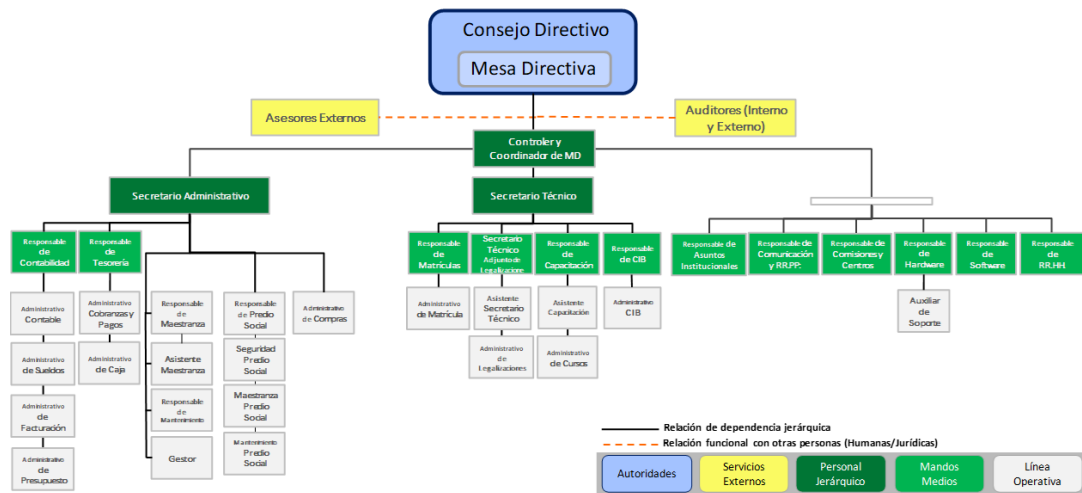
Consejo Directivo

Mesa Directiva

Asesores Externos

Auditores (Interno y Externo)

Controler y Coordinador de MD

Secretario Administrativo

Secretario Técnico

Responsable de Contabilidad

Responsable de Tesorería

Administrativo Contable

Administrativo de Sueldos

Administrativo de Facturación

Administrativo de Presupuesto

Administrativo Cobranzas y Pagos

Administrativo de Caja

Responsable de Maestranza

Asistente Maestranza

Responsable de Mantenimiento

Gestor

Responsable de Predio Social

Seguridad Predio Social

Maestranza Predio Social

Mantenimiento Predio Social

Administrativo de Compras

Responsable de Matrículas

Administrativo de Matrícula

Secretario Técnico Adjunto de Legalizaciones

Asistente Secretario Técnico

Administrativo de Legalizaciones

Responsable de Capacitación

Asistente Capacitación

Administrativo de Cursos

Responsable de CIB

Administrativo CIB

Responsable de Asuntos Institucionales

Responsable de Comunicación y RR.PP.

Responsable de Comisiones y Centros

Responsable de Hardware

Auxiliar de Soporte

Responsable de Software

Responsable de RR.HH.

Relación de dependencia jerárquica

Relación funcional con otras personas (Humanas/Jurídicas)

Autoridades

Servicios Externos

Personal Jerárquico

Mandos Medios

Línea Operativa